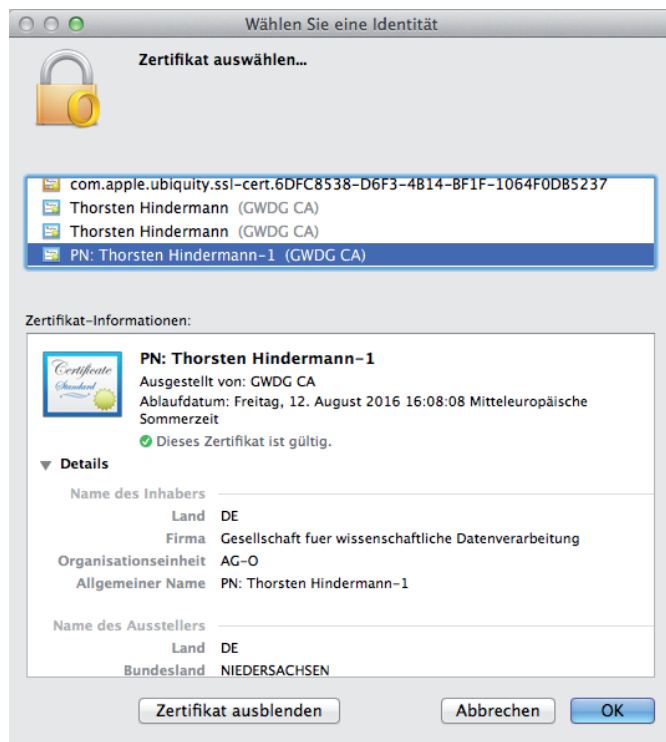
Wählen Sie eine Identität

Zertifikat auswählen...

com.apple.ubiquity.ssl-cert.6DFC8538-D6F3-4B14-BF1F-1064F0DB5237
Thorsten Hindermann (GWDG CA)
Thorsten Hindermann (GWDG CA)
PN: Thorsten Hindermann-1 (GWDG CA)

Zertifikat-Informationen:

Certificate Standard

PN: Thorsten Hindermann-1
Ausgestellt von: GWDG CA
Ablaufdatum: Freitag, 12. August 2016 16:08:08 Mitteleuropäische Sommerzeit
Dieses Zertifikat ist gültig.

Details

Name des Inhabers
Land DE
Firma Gesellschaft fuer wissenschaftliche Datenverarbeitung
Organisationseinheit AG-O
Allgemeiner Name PN: Thorsten Hindermann-1

Name des Ausstellers
Land DE
Bundesland NIEDERSACHSEN

Zertifikat ausblenden
Abbrechen
OK